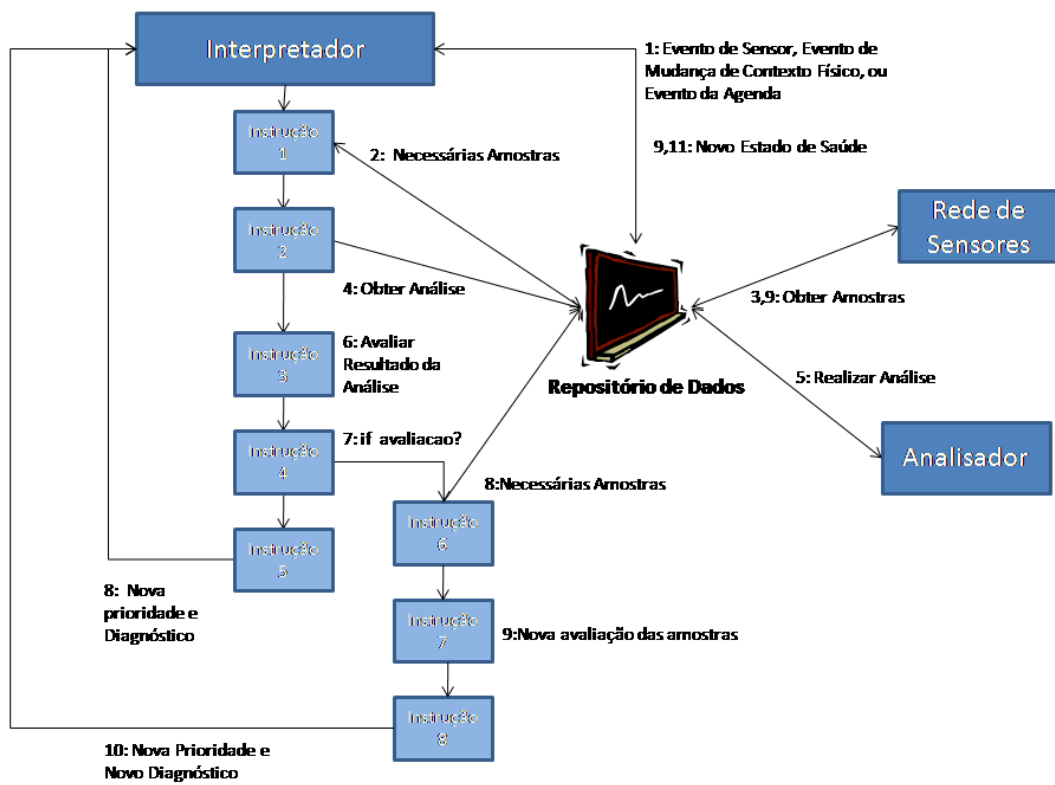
Interpretador

1: Evento de Sensor, Evento de Mudança de Contexto Físico, ou Evento da Agenda

Instrução 1

2: Necessárias Amostras

9,11: Novo Estado de Saúde

Rede de Sensores

Instrução 2

4: Obter Análise

3,9: Obter Amostras

Instrução 3

6: Avaliar Resultado da Análise

Repositório de Dados

5: Realizar Análise

Instrução 4

7: if avaliacao?

Analisador

8:Necessárias Amostras

Instrução 5

Instrução 6

8: Nova prioridade e Diagnóstico

Instrução 7

9:Nova avaliação das amostras

Instrução 8

10: Nova Prioridade e Novo Diagnóstico